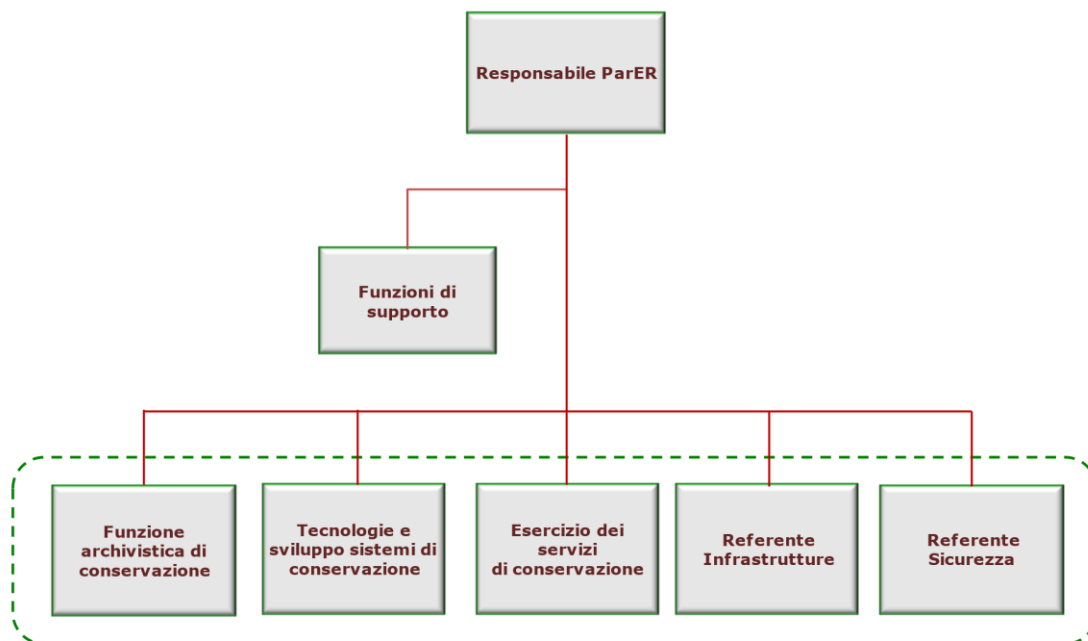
Responsabile ParER

Funzioni di supporto

Funzione archivistica di conservazione

Tecnologie e sviluppo sistemi di conservazione

Esercizio dei servizi di conservazione

Referente Infrastrutture

Referente Sicurezza